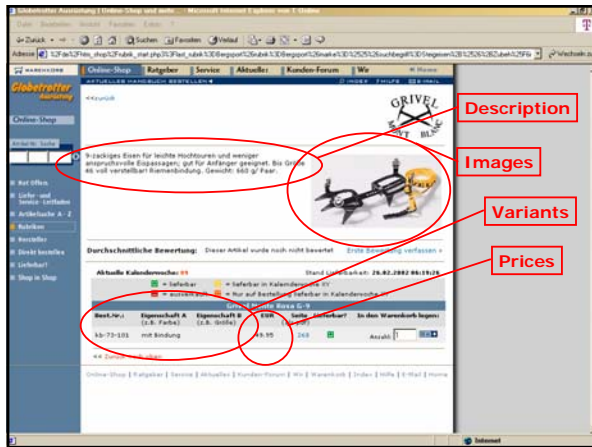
Globetrotter Ausrüstung | Online-Shop und mehr - Microsoft Internet Explorer von T-Online

Datei Bearbeiten Ansicht Favoriten Extras ?

Zurück Suchen Favoriten Verlauf

Adresse Wechseln zu

WARENKORB Online-Shop Ratgeber Service Aktuelles Kunden-Forum Wir Home

Globetrotter Ausrüstung

Online-Shop

Artikel Nr. Suche

Hot Offers

Liefer- und Service-Leitfaden

Artikelsuche A - Z

Rubriken

Bestellen

Direkt bestellen

Lieferbar?

Shop in Shop

<<zurück

GRIVEL MONT BLANC

Description

9-zackiges Eisen für leichte Hochtouren und weniger anspruchsvolle Eispassagen; gut für Anfänger geeignet. Bis Größe 46 voll verstellbar! Riemenbindung. Gewicht: 660 g/ Paar.

Images

Variants

Durchschnittliche Bewertung: Dieser Artikel wurde noch nicht bewertet Erste Bewertung verfassen »

Prices

Aktuelle Kalenderwoche: 09 Stand Lieferbarkeit: 26.02.2002 09:19:26

= lieferbar = lieferbar in Kalenderwoche XY

= ausverkauft = nur auf Bestellung lieferbar in Kalenderwoche XY

Steigeisen Rosa G-9

| Best.Nr.: | Eigenschaft A (z.B. Farbe) | Eigenschaft B (z.B. Größe) | EUR | Seite (Katalog) | Lieferbar? | In den Warenkorb legen: |
|---|---|---|---|---|---|---|
| kb-73-101 | mit Bindung | | 49.95 | 268 | | Anzahl 1 |

<< Zurück Einkaufen

Online-Shop | Ratgeber | Service | Aktuelles | Kunden-Forum | Wir | Warenkorb | Index | Hilfe | E-Mail | Home

Internet